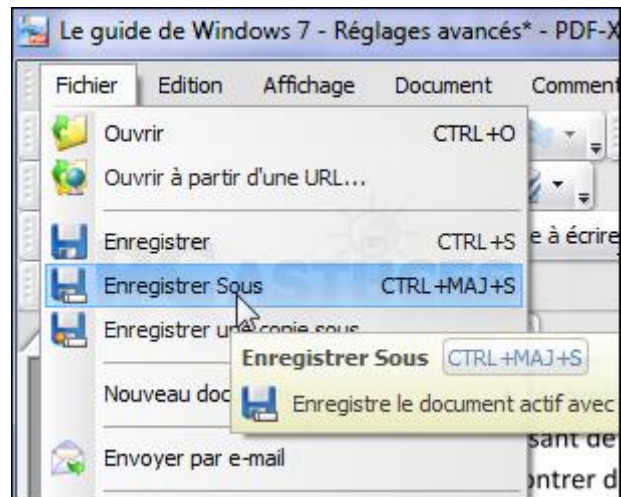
Le guide de Windows 7 - Réglages avancés* - PDF-X

Fichier Edition Affichage Document Comment

Ouvrir CTRL+O

Ouvrir à partir d'une URL...

Enregistrer CTRL+S

Enregistrer Sous CTRL+MAJ+S

Enregistrer une copie sous

Nouveau doc

Envoyer par e-mail

e à écrire

Enregistrer Sous CTRL+MAJ+S

Enregistre le document actif avec

sant de

ontrer d